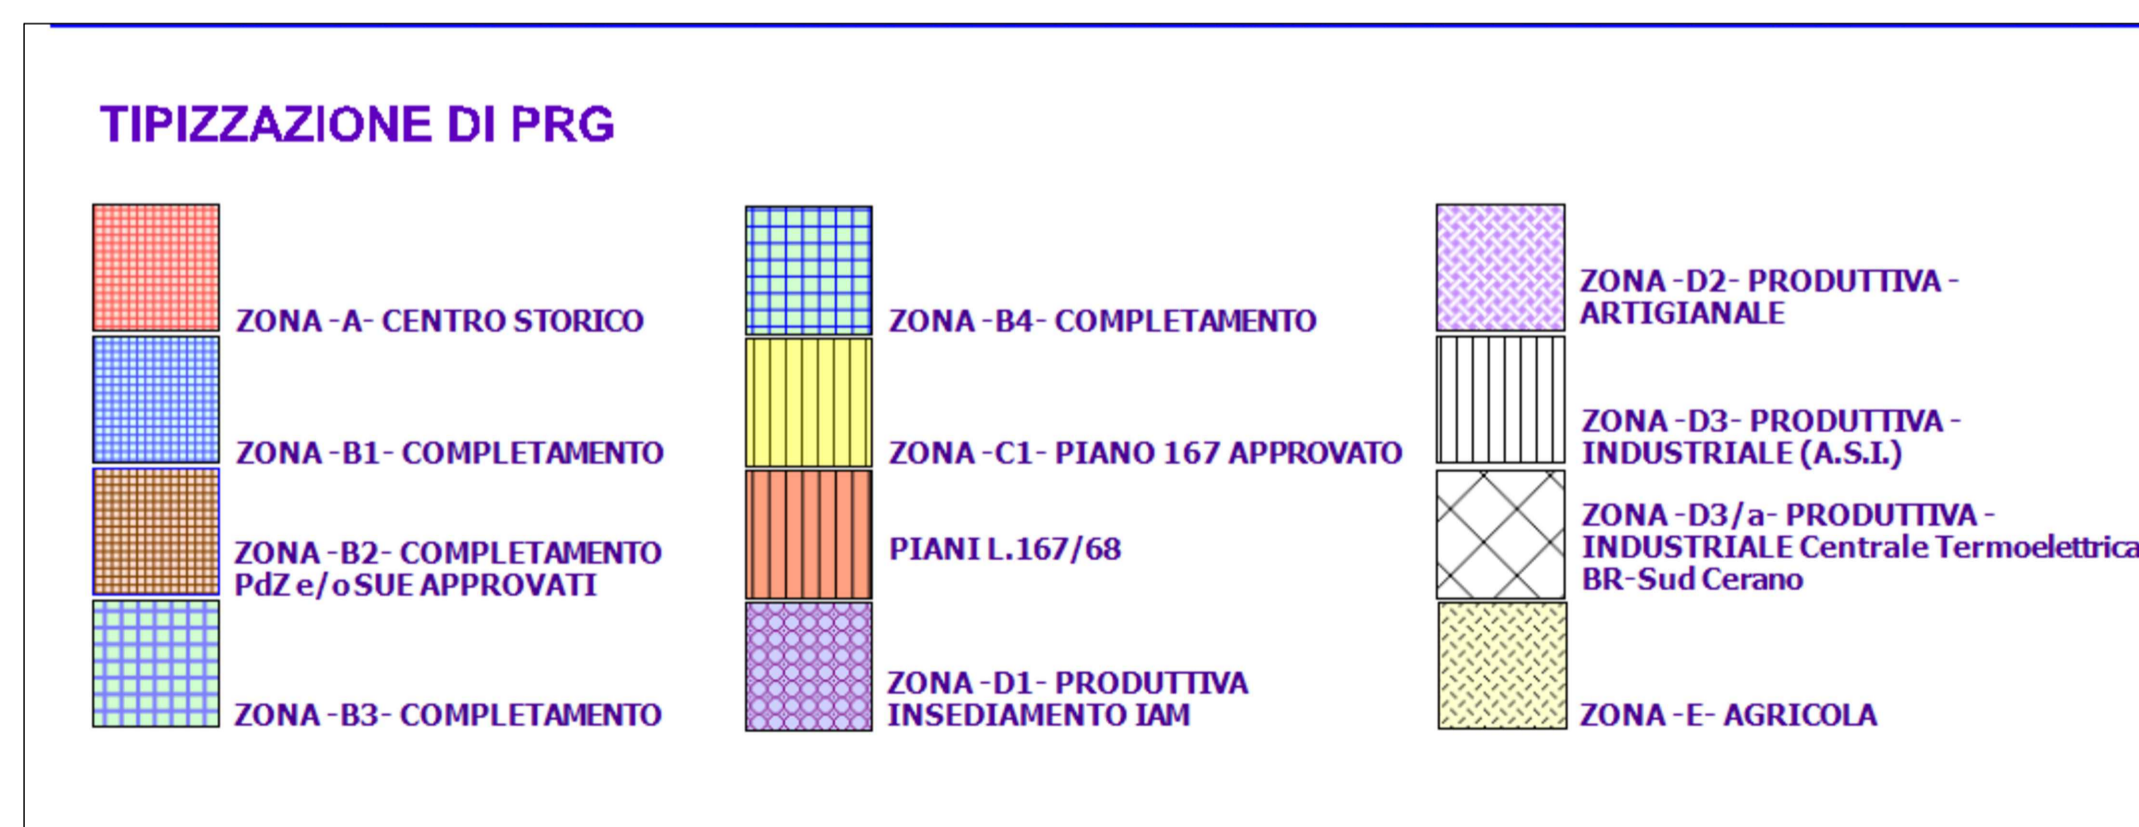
TIPIZZAZIONE DI PRG

ZONA -A- CENTRO STORICO

ZONA -B1- COMPLETAMENTO

ZONA -B2- COMPLETAMENTO PdZ e/o SUE APPROVATI

ZONA -B3- COMPLETAMENTO

ZONA -B4- COMPLETAMENTO

ZONA -C1- PIANO 167 APPROVATO

PIANI L.167/68

ZONA -D1- PRODUTTIVA INSEDIAMENTO IAM

ZONA -D2- PRODUTTIVA - ARTIGIANALE

ZONA -D3- PRODUTTIVA - INDUSTRIALE (A.S.I.)

ZONA -D3/a- PRODUTTIVA - INDUSTRIALE Centrale Termoelettrica BR-Sud Cerano

ZONA -E- AGRICOLA